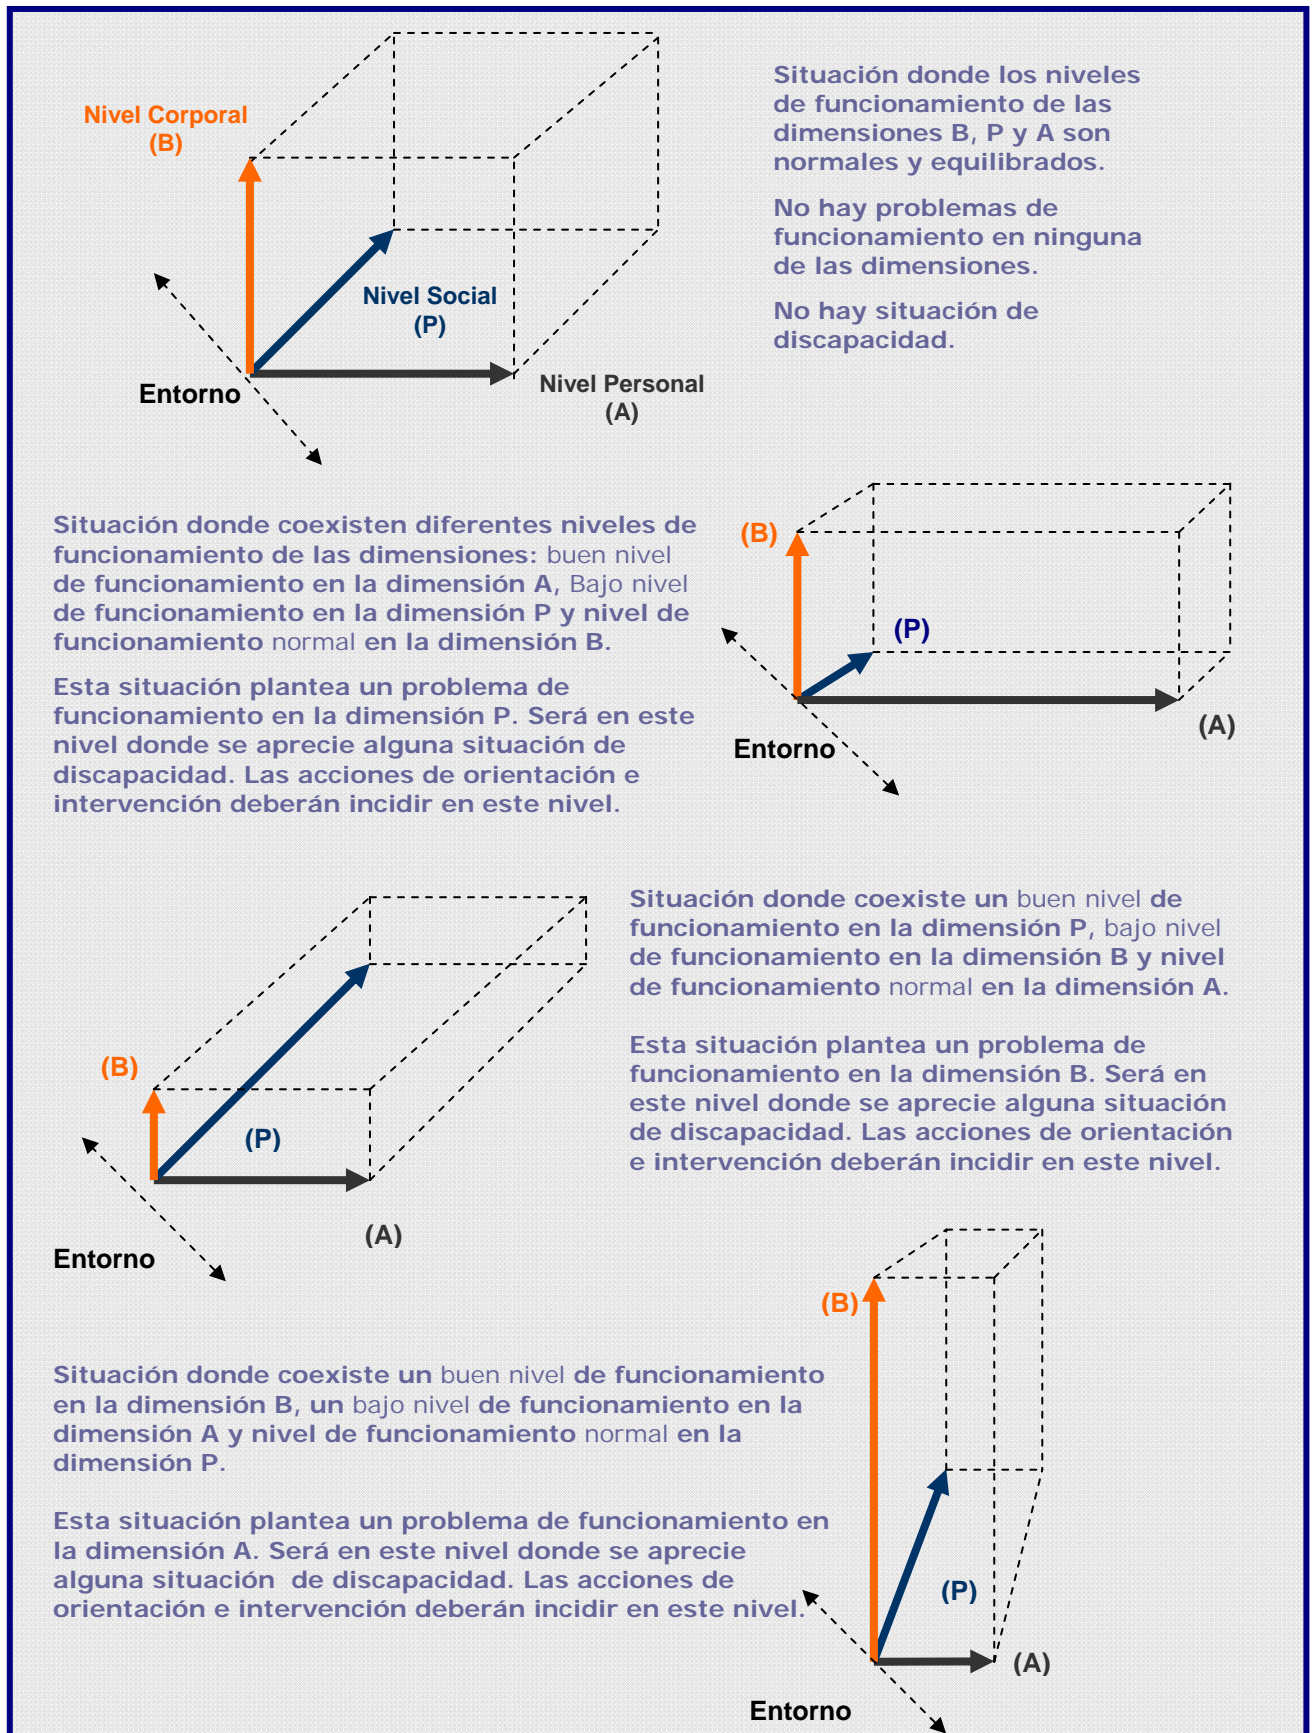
Nivel Corporal
(B)

Nivel Social
(P)

Entorno

Nivel Personal
(A)

Situación donde los niveles de funcionamiento de las dimensiones B, P y A son normales y equilibrados.

No hay problemas de funcionamiento en ninguna de las dimensiones.

No hay situación de discapacidad.

Situación donde coexisten diferentes niveles de funcionamiento de las dimensiones: buen nivel de funcionamiento en la dimensión A, Bajo nivel de funcionamiento en la dimensión P y nivel de funcionamiento normal en la dimensión B.

Esta situación plantea un problema de funcionamiento en la dimensión P. Será en este nivel donde se aprecie alguna situación de discapacidad. Las acciones de orientación e intervención deberán incidir en este nivel.

(B)

(P)

Entorno

(A)

Situación donde coexiste un buen nivel de funcionamiento en la dimensión P, bajo nivel de funcionamiento en la dimensión B y nivel de funcionamiento normal en la dimensión A.

Esta situación plantea un problema de funcionamiento en la dimensión B. Será en este nivel donde se aprecie alguna situación de discapacidad. Las acciones de orientación e intervención deberán incidir en este nivel.

(B)

(P)

(A)

Entorno

(B)

Situación donde coexiste un buen nivel de funcionamiento en la dimensión B, un bajo nivel de funcionamiento en la dimensión A y nivel de funcionamiento normal en la dimensión P.

Esta situación plantea un problema de funcionamiento en la dimensión A. Será en este nivel donde se aprecie alguna situación de discapacidad. Las acciones de orientación e intervención deberán incidir en este nivel.

(P)

(A)

Entorno